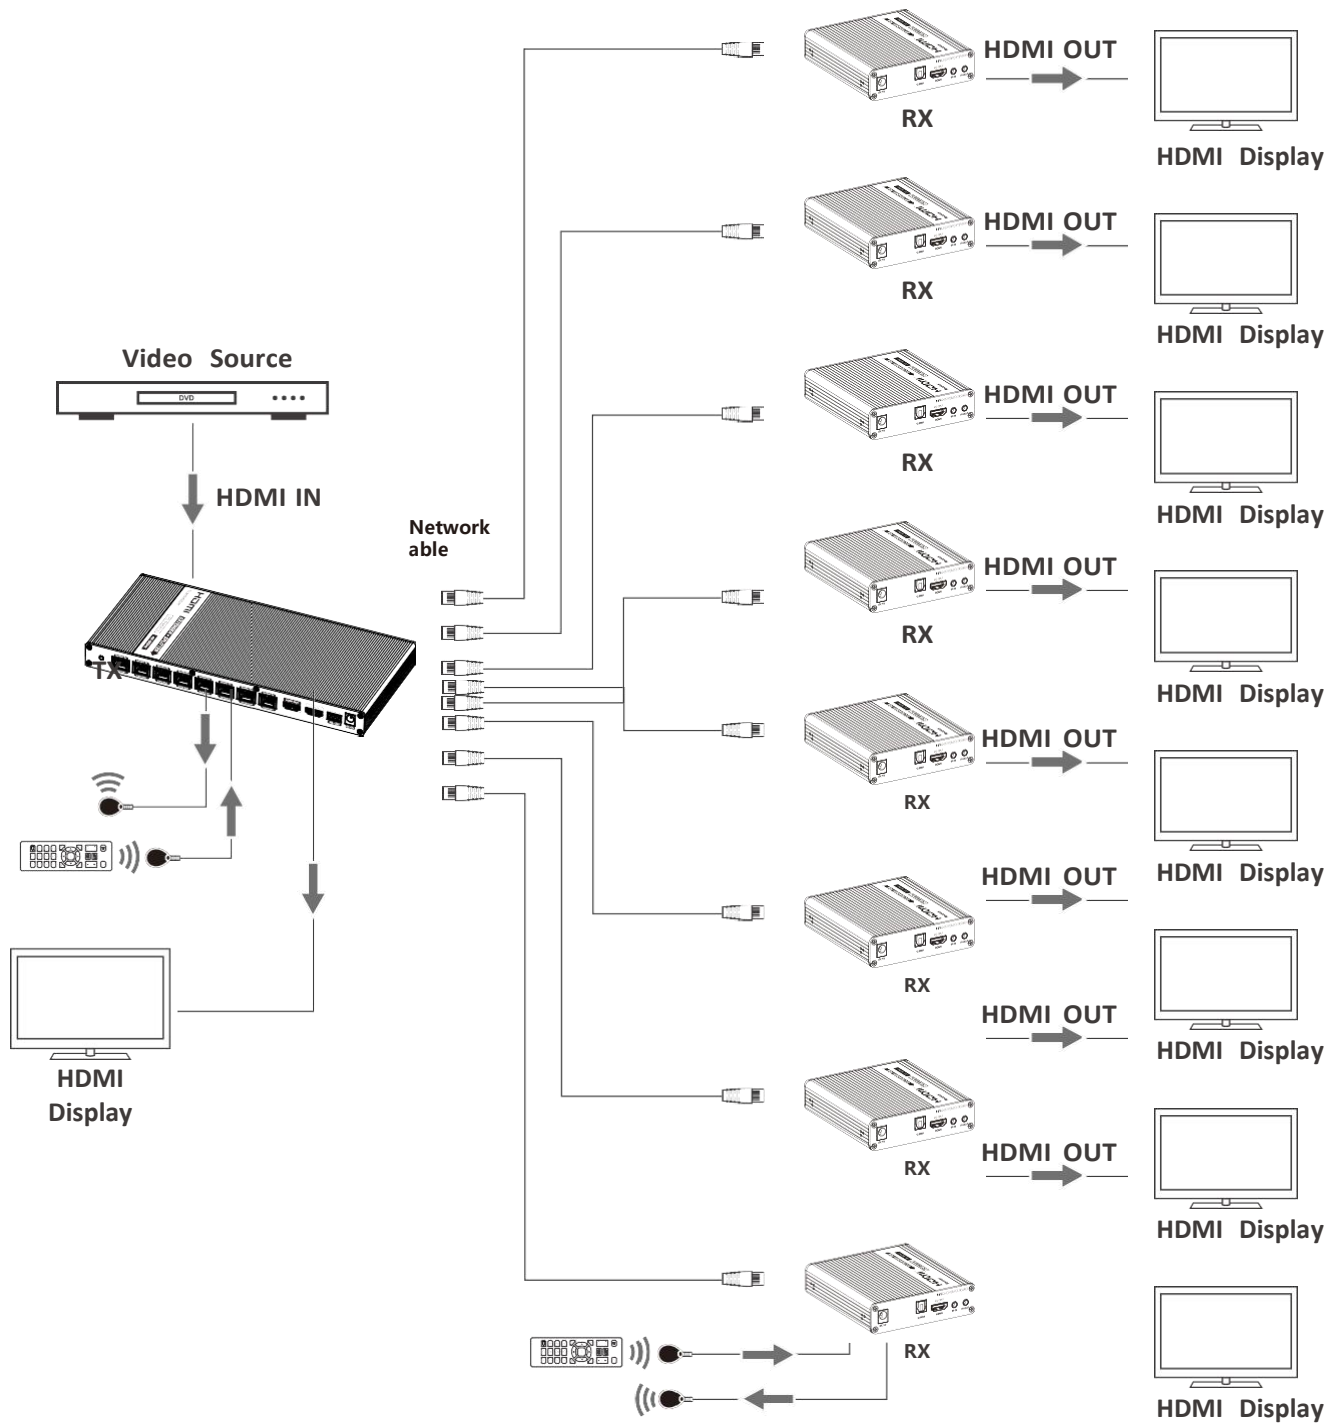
HDMI OUT
RX
HDMI Display
HDMI OUT
RX
HDMI Display
Video Source
DVD
HDMI OUT
RX
HDMI Display
HDMI IN
Network able
HDMI OUT
RX
HDMI Display
TX
HDMI OUT
RX
HDMI Display
HDMI OUT
HDMI Display
RX
HDMI OUT
HDMI Display
HDMI Display
RX
HDMI OUT
HDMI Display
RX
HDMI Display